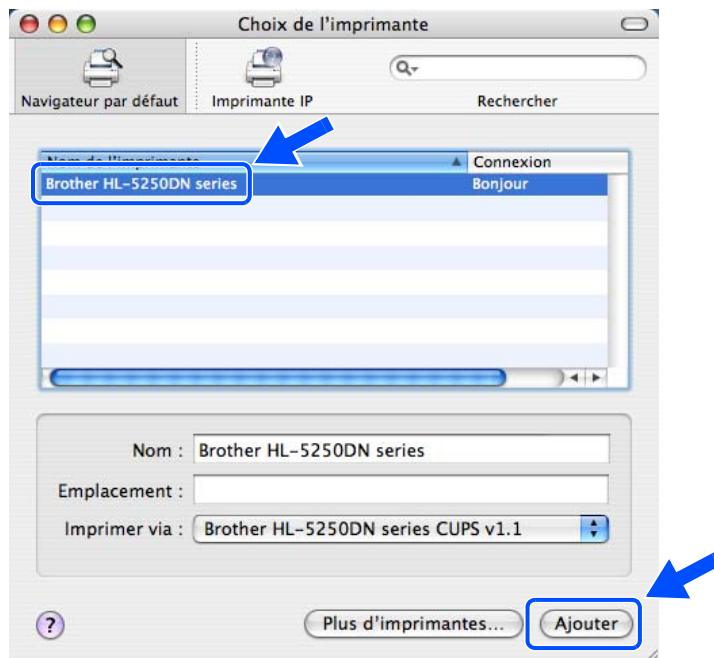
Choix de l'imprimante

Navigateur par défaut
Imprimante IP
Rechercher

| Nom de l'imprimante | Connexion |
|---|---|
| Brother HL-5250DN series | Bonjour |

Nom : Brother HL-5250DN series
Emplacement :
Imprimer via : Brother HL-5250DN series CUPS v1.1

?
Plus d'imprimantes...
Ajouter